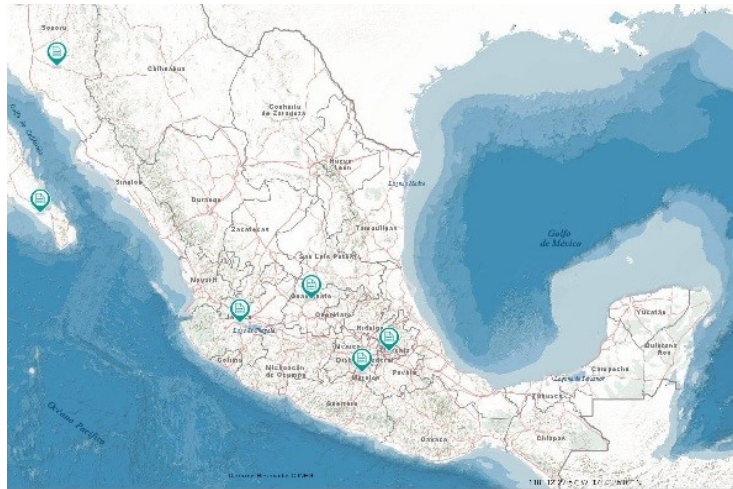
Sonora
Chihuahua
Golfo de California
Coahuila de Zaragoza
Nuevo León
Laguna Madre
Sinaloa
Durango
Tamaulipas
Zacatecas
San Luis Potosí
Golfo de México
Nayarit
Guanajuato
Jalisco
Querétaro
Yucatán
Lago de Chapala
Hidalgo
Quintana Roo
Colima
México
Tlaxcala
Campeche
Michoacán de Ocampo
Distrito Federal
Morelos
Puebla
Laguna de Términos
Tabasco
Guerrero
Océano Pacífico
Oaxaca
Chiapas
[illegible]
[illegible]